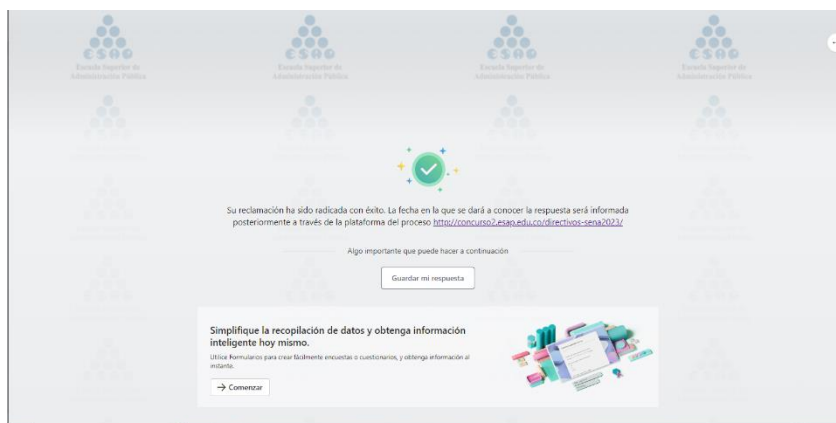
ESAP
Escuela Superior de Administración Pública

ESAP
Escuela Superior de Administración Pública

ESAP
Escuela Superior de Administración Pública

ESAP
Escuela Superior de Administración Pública

Su reclamación ha sido radicada con éxito. La fecha en la que se dará a conocer la respuesta será informada posteriormente a través de la plataforma del proceso http://concurso2.esap.edu.co/directivos-sena2023/

Algo importante que puede hacer a continuación

Guardar mi respuesta

Simplifique la recopilación de datos y obtenga información inteligente hoy mismo.

Utilice Formularios para crear fácilmente encuestas o cuestionarios, y obtenga información al instante.

→ Comenzar